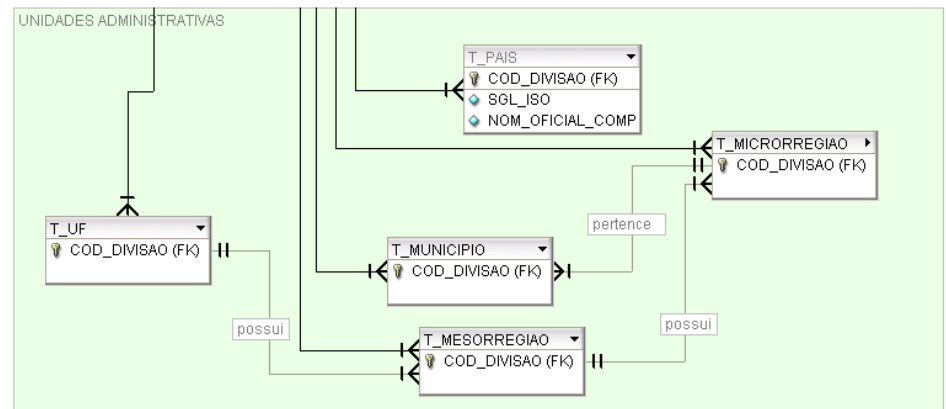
UNIDADES ADMINISTRATIVAS

T_PAIS
COD_DIVISAO (FK)
SGL_ISO
NOM_OFICIAL_COMP

T_MICRORREGIAO
COD_DIVISAO (FK)

T_UF
COD_DIVISAO (FK)

pertence

T_MUNICIPIO
COD_DIVISAO (FK)

possui

possui

T_MESORREGIAO
COD_DIVISAO (FK)